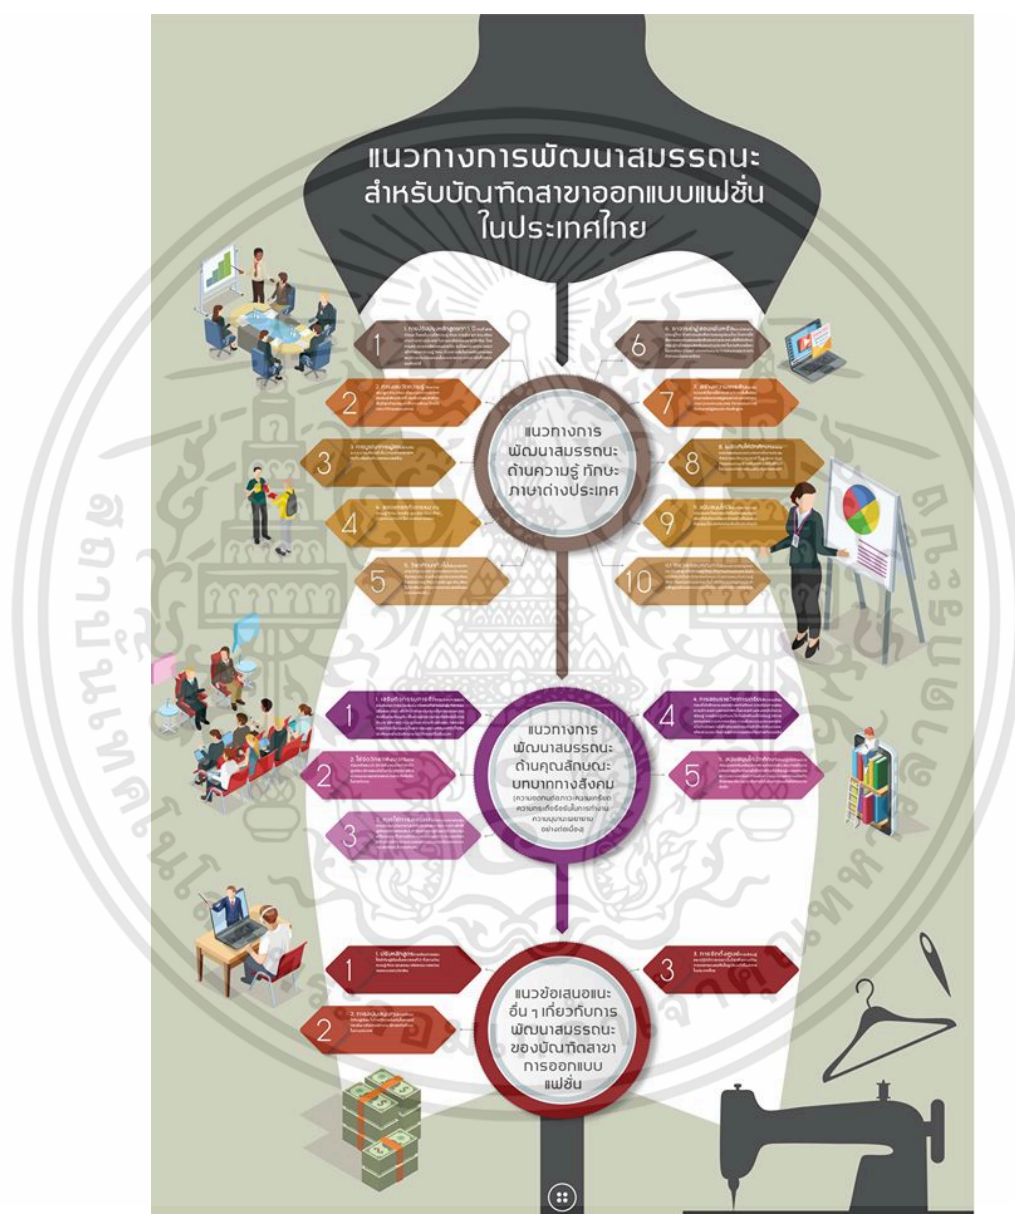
แนวทางการพัฒนาสมรรถนะ
สำหรับบัณฑิตสาขาออกแบบแฟชั่น
ในประเทศไทย

1 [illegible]

2 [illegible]

3 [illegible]

4 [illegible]

5 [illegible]

6 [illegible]

7 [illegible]

8 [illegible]

9 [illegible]

10 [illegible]

แนวทางการ
พัฒนาสมรรถนะ
ด้านความรู้ ทักษะ
ภาษาต่างประเทศ

1 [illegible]

2 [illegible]

3 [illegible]

4 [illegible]

5 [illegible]

แนวทางการ
พัฒนาสมรรถนะ
ด้านคุณลักษณะ
บทบาททางสังคม
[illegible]

1 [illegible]

2 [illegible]

3 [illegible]

แนวข้อเสนอแนะ
อื่น ๆ เกี่ยวกับการ
พัฒนาสมรรถนะ
ของบัณฑิตสาขา
การออกแบบ
แฟชั่น